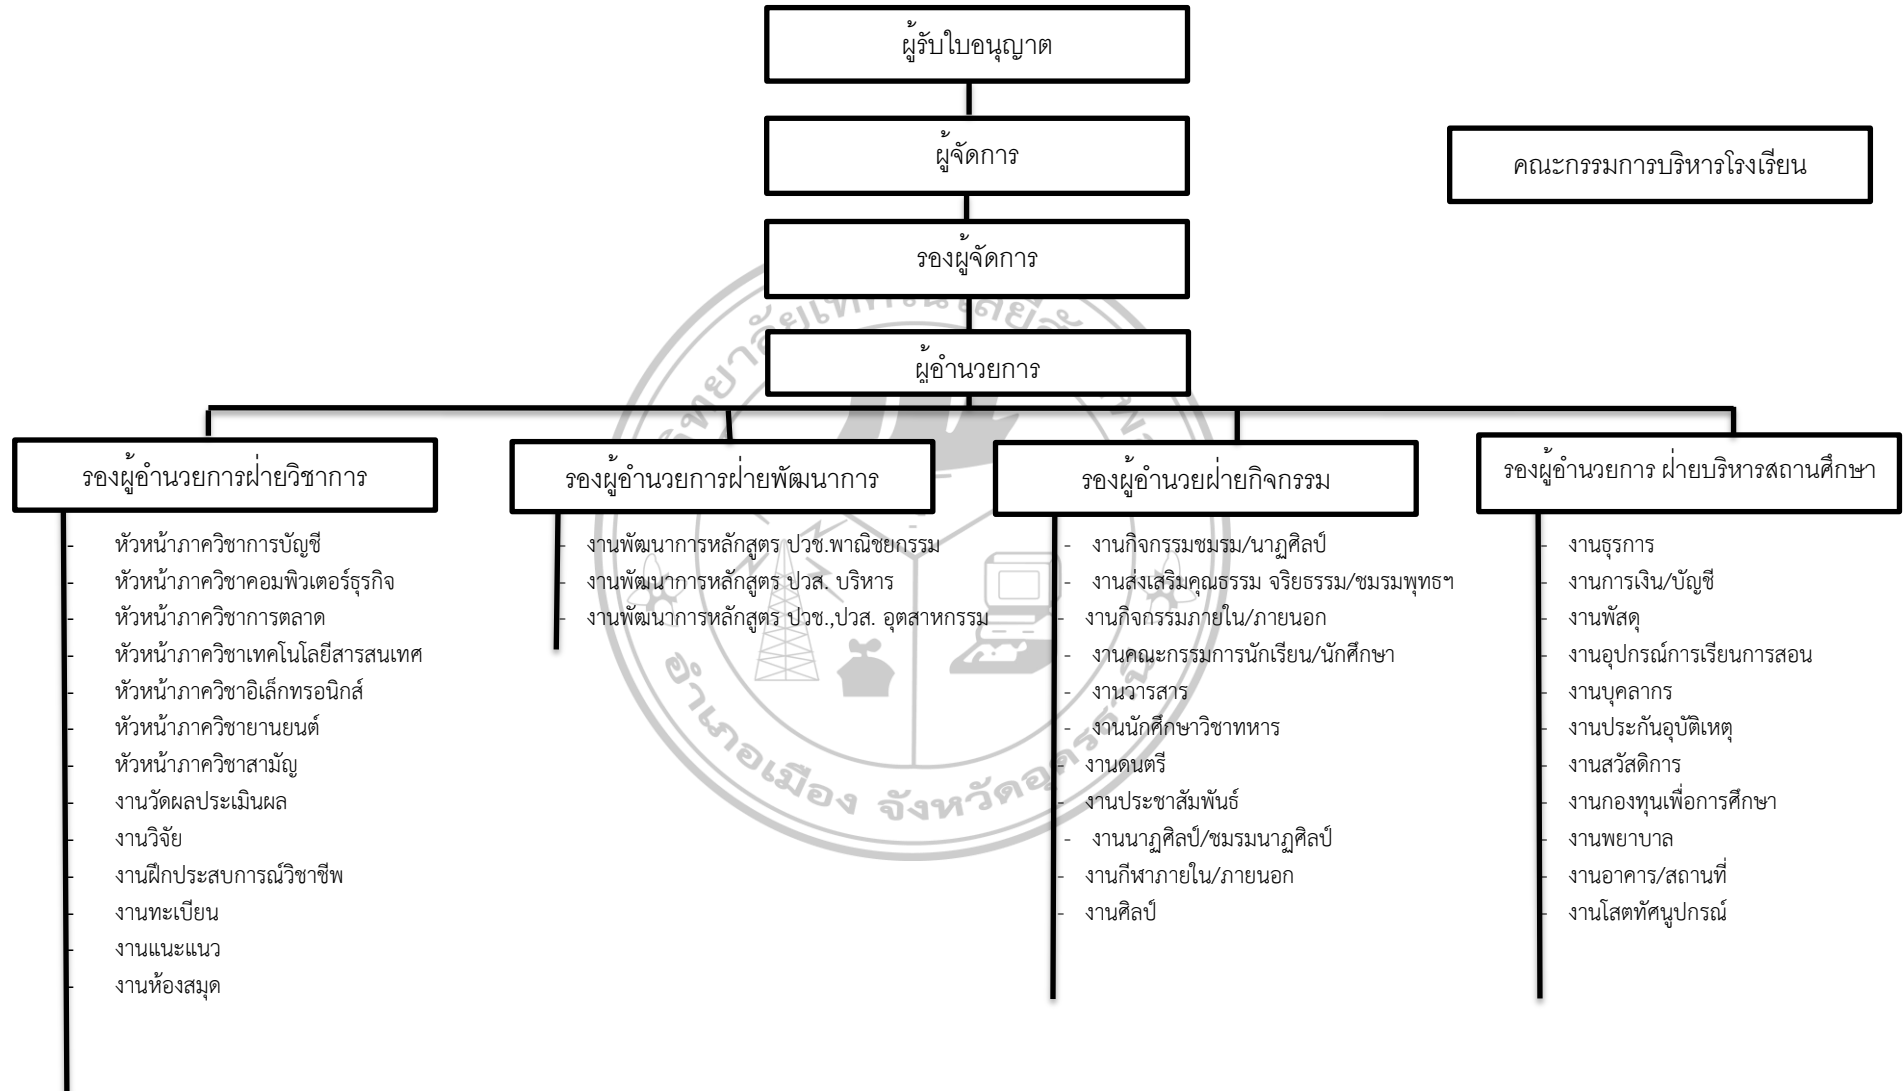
ผู้รับใบอนุญาต

ผู้จัดการ

คณะกรรมการบริหารโรงเรียน

รองผู้จัดการ

ผู้อำนวยการ

รองผู้อำนวยการฝ่ายวิชาการ

- หัวหน้าภาควิชาการบัญชี
- หัวหน้าภาควิชาคอมพิวเตอร์ธุรกิจ
- หัวหน้าภาควิชาการตลาด
- หัวหน้าภาควิชาเทคโนโลยีสารสนเทศ
- หัวหน้าภาควิชาอิเล็กทรอนิกส์
- หัวหน้าภาควิชายานยนต์
- หัวหน้าภาควิชาสามัญ
- งานวัดผลประเมินผล
- งานวิจัย
- งานฝึกประสบการณ์วิชาชีพ
- งานทะเบียน
- งานแนะแนว
- งานห้องสมุด

รองผู้อำนวยการฝ่ายพัฒนาการ

- งานพัฒนาการหลักสูตร ปวช.พาณิชยกรรม
- งานพัฒนาการหลักสูตร ปวส. บริหาร
- งานพัฒนาการหลักสูตร ปวช.,ปวส. อุตสาหกรรม

รองผู้อำนวยฝ่ายกิจกรรม

- งานกิจกรรมชมรม/นาฎศิลป์
- งานส่งเสริมคุณธรรม จริยธรรม/ชมรมพุทธฯ
- งานกิจกรรมภายใน/ภายนอก
- งานคณะกรรมการนักเรียน/นักศึกษา
- งานวารสาร
- งานนักศึกษาวิชาทหาร
- งานดนตรี
- งานประชาสัมพันธ์
- งานนาฏศิลป์/ชมรมนาฏศิลป์
- งานกีฬาภายใน/ภายนอก
- งานศิลป์

รองผู้อำนวยการ ฝ่ายบริหารสถานศึกษา

- งานธุรการ
- งานการเงิน/บัญชี
- งานพัสดุ
- งานอุปกรณ์การเรียนการสอน
- งานบุคลากร
- งานประกันอุบัติเหตุ
- งานสวัสดิการ
- งานกองทุนเพื่อการศึกษา
- งานพยาบาล
- งานอาคาร/สถานที่
- งานโสตทัศนูปกรณ์

วิทยาลัยเทคโนโลยี อำเภอเมือง จังหวัด